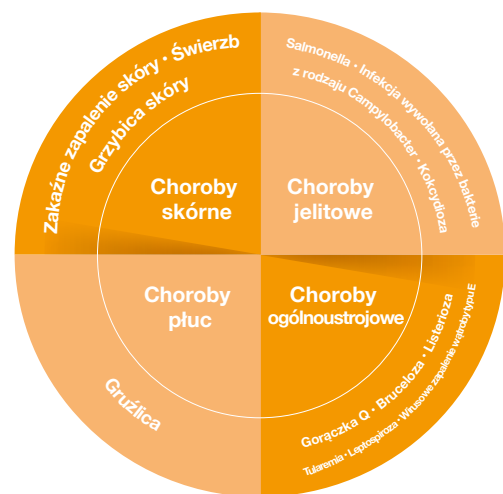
Zakaźne zapalenie skóry • Świerzb
Grzybica skóry

Choroby skórne

Salmonella • Infekcja wywołana przez bakterie z rodzaju Campylobacter • Kokcydioza

Choroby jelitowe

Choroby płuc

Gruźlica

Choroby ogólnoustrojowe

Gorączka Q • Bruceloza • Listerioza
Tularemia • Leptospiroza • Wirusowe zapalenie wątroby typu E